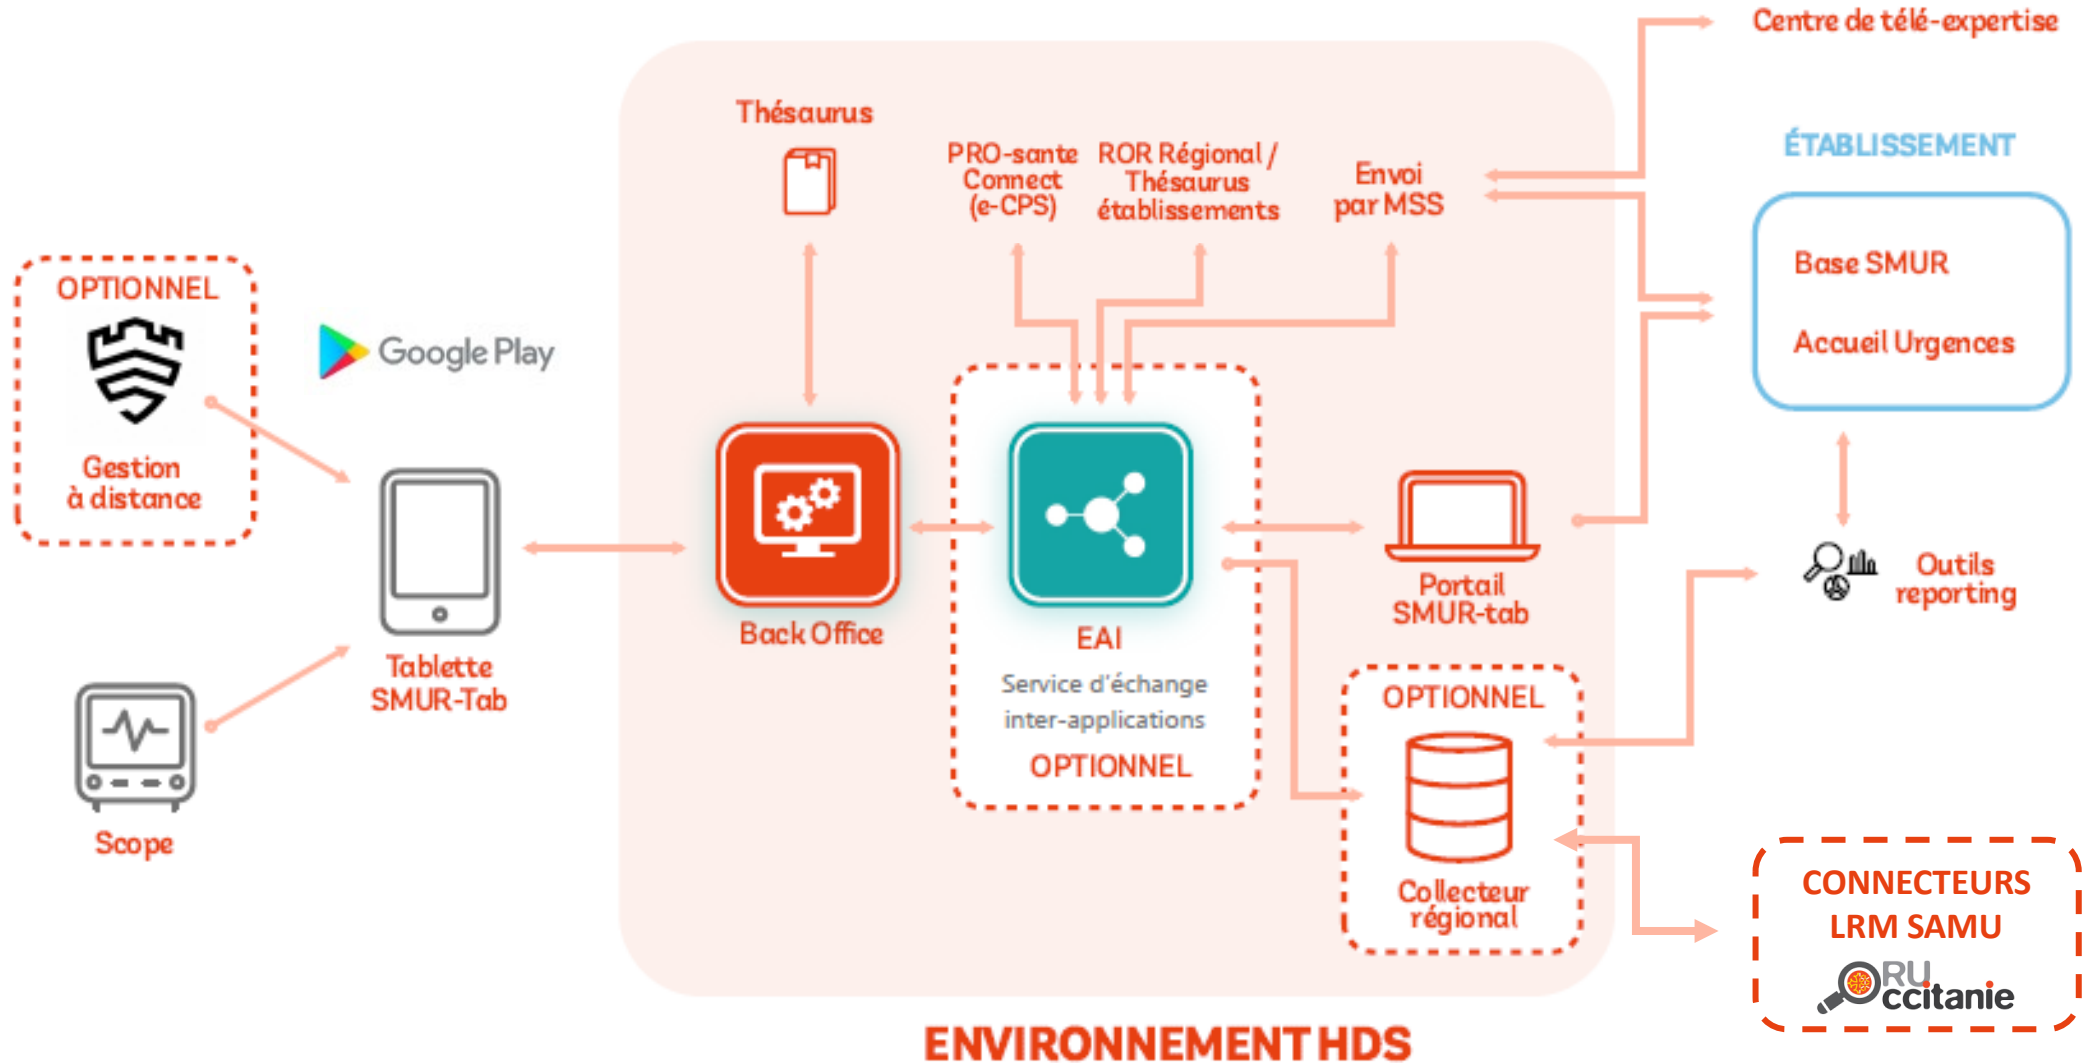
OPTIONNEL

Gestion à distance

Google Play

Tablette SMUR-Tab

Scope

Thésaurus

PRO-sante Connect (e-CPS)

ROR Régional / Thésaurus établissements

Envoi par MSS

Back Office

EAI

Service d'échange inter-applications

OPTIONNEL

Portail SMUR-tab

OPTIONNEL

Collecteur régional

Centre de télé-expertise

ÉTABLISSEMENT

Base SMUR

Accueil Urgences

Outils reporting

CONNECTEURS LRM SAMU

ORU Occitanie

ENVIRONNEMENT HDS